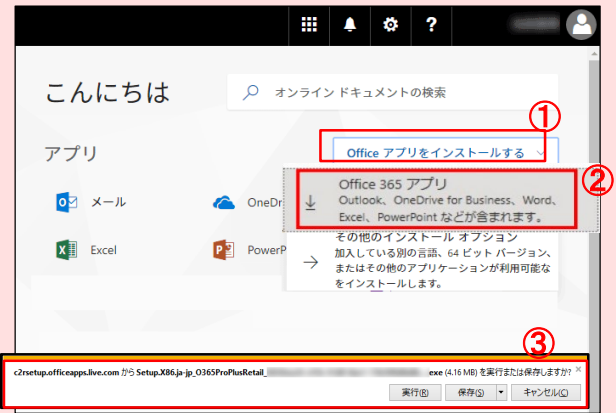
?

こんにちは

オンライン ドキュメントの検索

①

アプリ

Office アプリをインストールする

②

Office 365 アプリ

Outlook、OneDrive for Business、Word、Excel、PowerPoint などが含まれます。

その他のインストール オプション

加入している別の言語、64 ビット バージョン、またはその他のアプリケーションが利用可能なをインストールします。

メール

OneDr

Excel

PowerP

③

c2rsetup.officeapps.live.com から Setup.X86.ja-jp_O365ProPlusRetail_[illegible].exe (4.16 MB) を実行または保存しますか?

実行(R)

保存(S)

キャンセル(C)